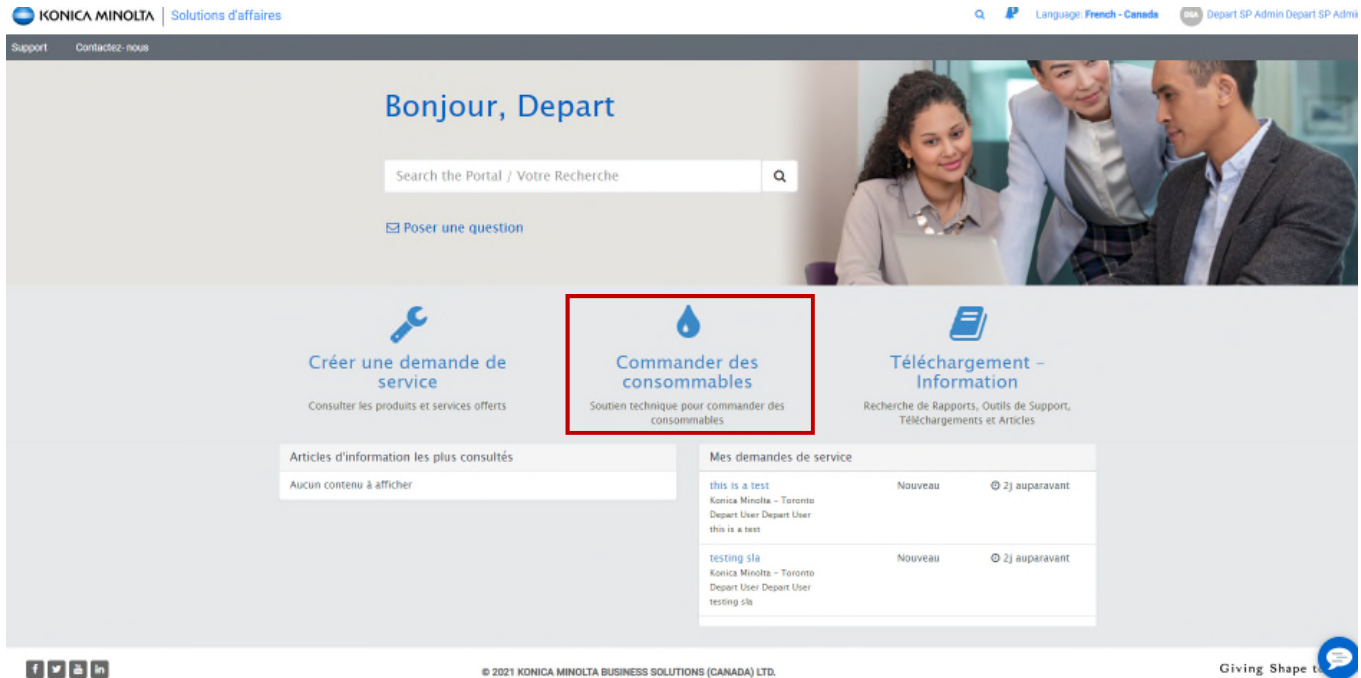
KONICA MINOLTA | Solutions d'affaires

Language: French - Canada

DSA Depart SP Admin Depart SP Admi

Support Contactez-nous

Bonjour, Depart

Search the Portal / Votre Recherche

Poser une question

Créer une demande de service

Consulter les produits et services offerts

Commander des consommables

Soutien technique pour commander des consommables

Téléchargement – Information

Recherche de Rapports, Outils de Support, Téléchargements et Articles

Articles d'information les plus consultés

Aucun contenu à afficher

Mes demandes de service

| | | |
|---|---|---|
| this is a test<br>Konica Minolta - Toronto<br>Depart User Depart User<br>this is a test | Nouveau | 2j auparavant |
| testing sla<br>Konica Minolta - Toronto<br>Depart User Depart User<br>testing sla | Nouveau | 2j auparavant |

© 2021 KONICA MINOLTA BUSINESS SOLUTIONS (CANADA) LTD.

Giving Shape t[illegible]